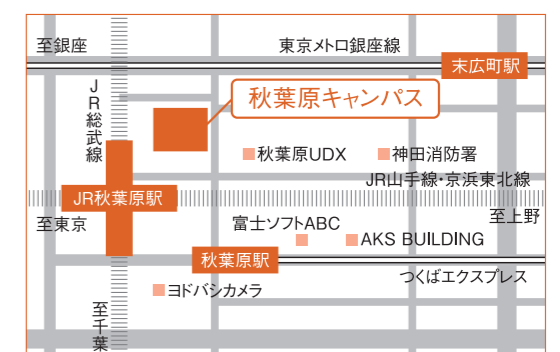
至銀座

東京メトロ銀座線

末広町駅

JR総武線

秋葉原キャンパス

秋葉原UDX

神田消防署

JR秋葉原駅

JR山手線・京浜東北線

至東京

富士ソフトABC

至上野

AKS BUILDING

秋葉原駅

つくばエクスプレス

ヨドバシカメラ

至千葉